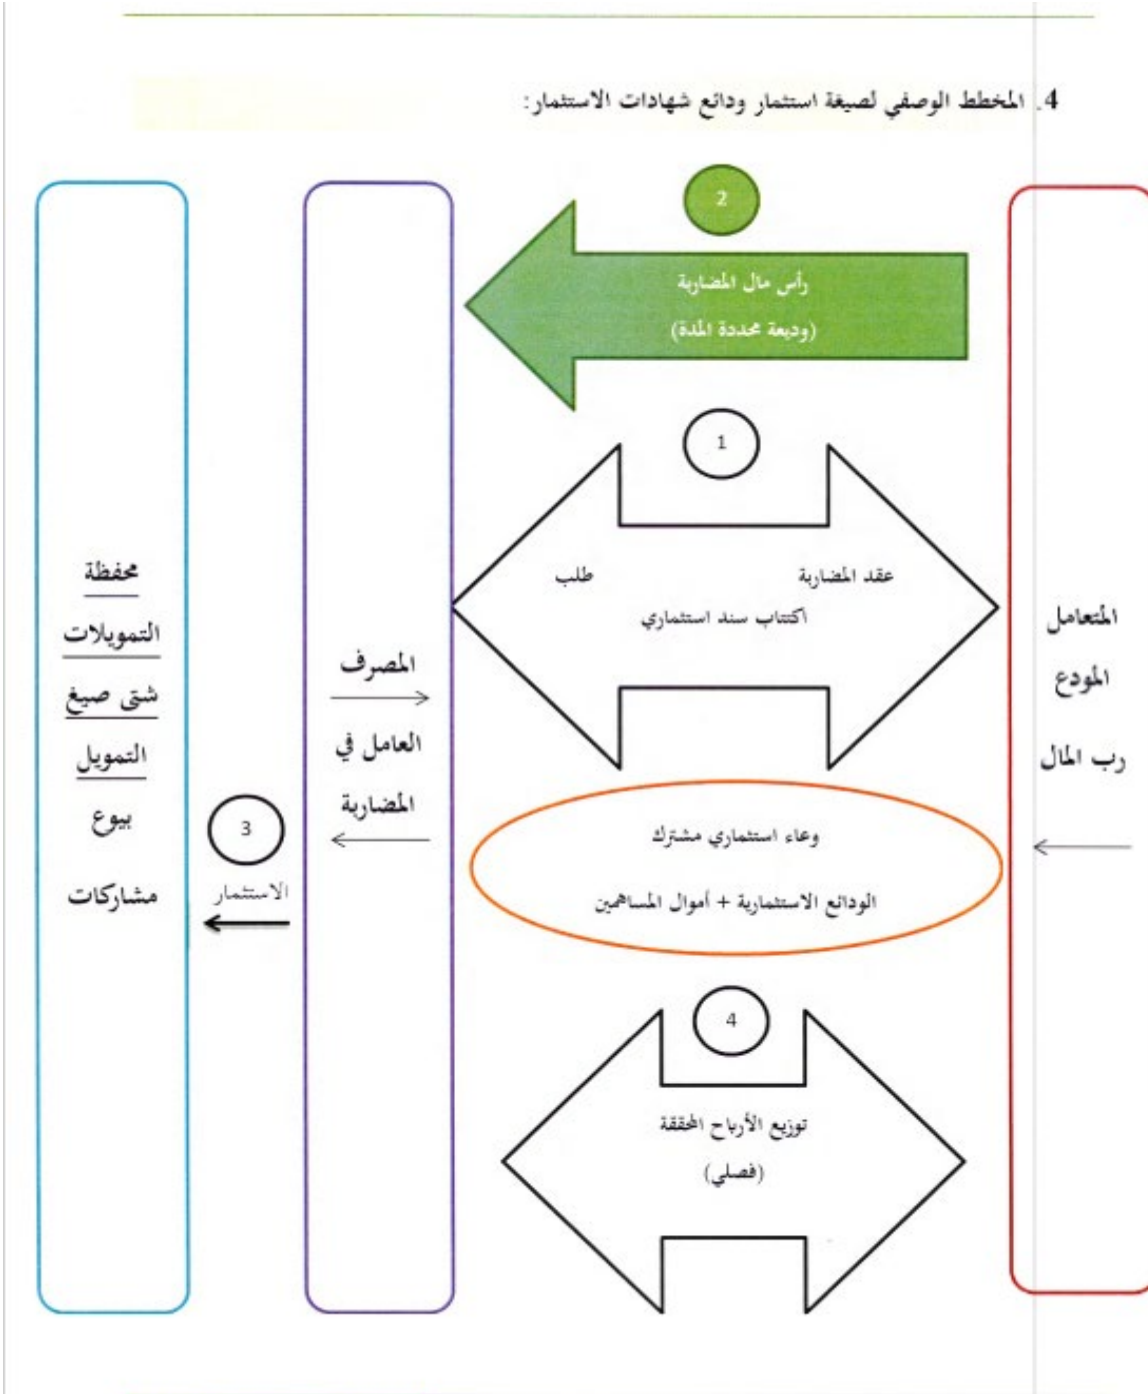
4. المخطط الوصفي لصيغة استثمار ودائع شهادات الاستثمار:

2

رأس مال المضاربة
(وديعة محددة المدة)

1

عقد المضاربة طلب
اكتتاب سند استثماري

المتعامل
المودع
رب المال

المصرف
العامل في
المضاربة

محفظة
التمويلات
شتى صيغ
التمويل
بيوع
مشاركات

3
الاستثمار

وعاء استثماري مشترك
الودائع الاستثمارية + أموال المساهمين

4

توزيع الأرباح المحققة
(فصلي)